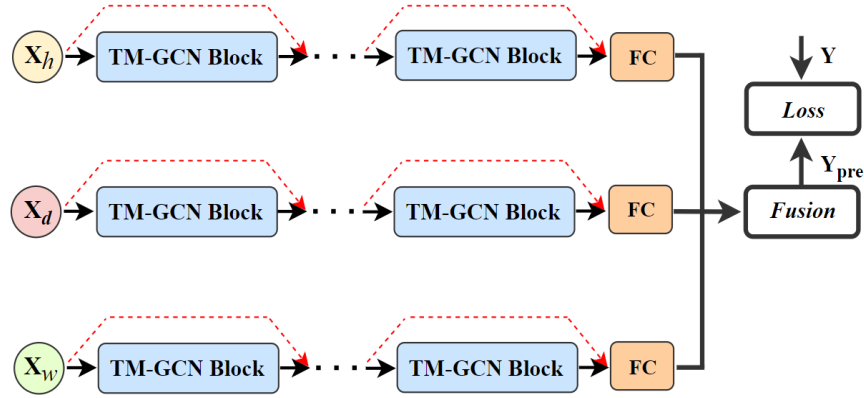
$\mathbf{X}_h$ TM-GCN Block · · · TM-GCN Block FC

$\mathbf{X}_d$ TM-GCN Block · · · TM-GCN Block FC

$\mathbf{X}_w$ TM-GCN Block · · · TM-GCN Block FC

Y

*Loss*

$\mathbf{Y}_{\mathbf{pre}}$

*Fusion*